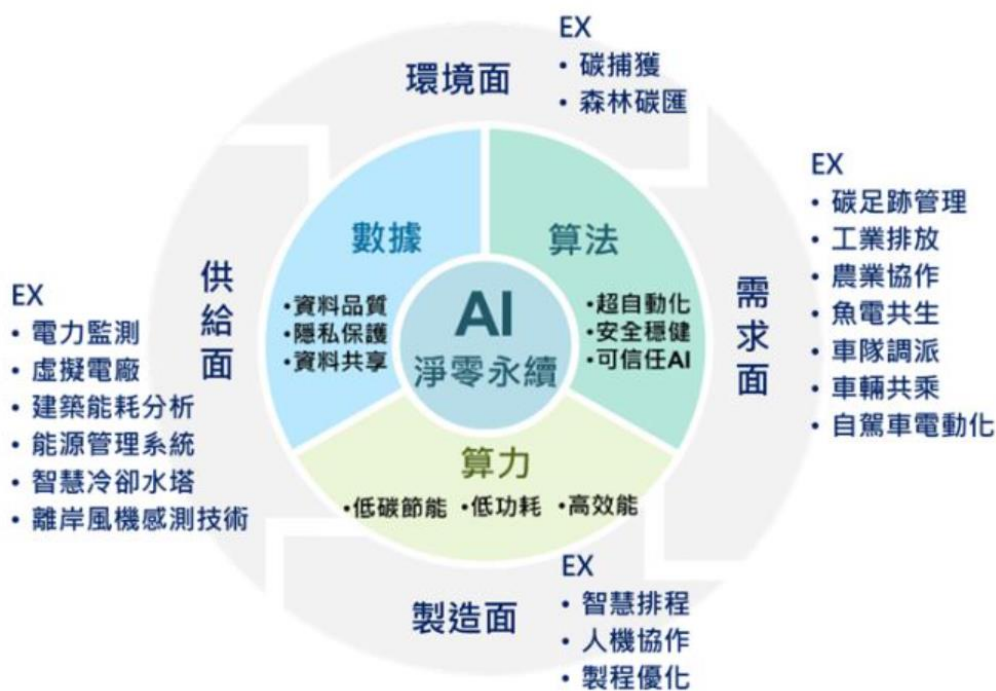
環境面

EX
• 碳捕獲
• 森林碳匯

EX
• 碳足跡管理
• 工業排放
• 農業協作
• 魚電共生
• 車隊調派
• 車輛共乘
• 自駕車電動化

需求面

供給面

EX
• 電力監測
• 虛擬電廠
• 建築能耗分析
• 能源管理系統
• 智慧冷卻水塔
• 離岸風機感測技術

數據
•資料品質
•隱私保護
•資料共享

算法
•超自動化
•安全穩健
•可信任AI

AI
淨零永續

算力
•低碳節能 •低功耗 •高效能

製造面

EX
• 智慧排程
• 人機協作
• 製程優化